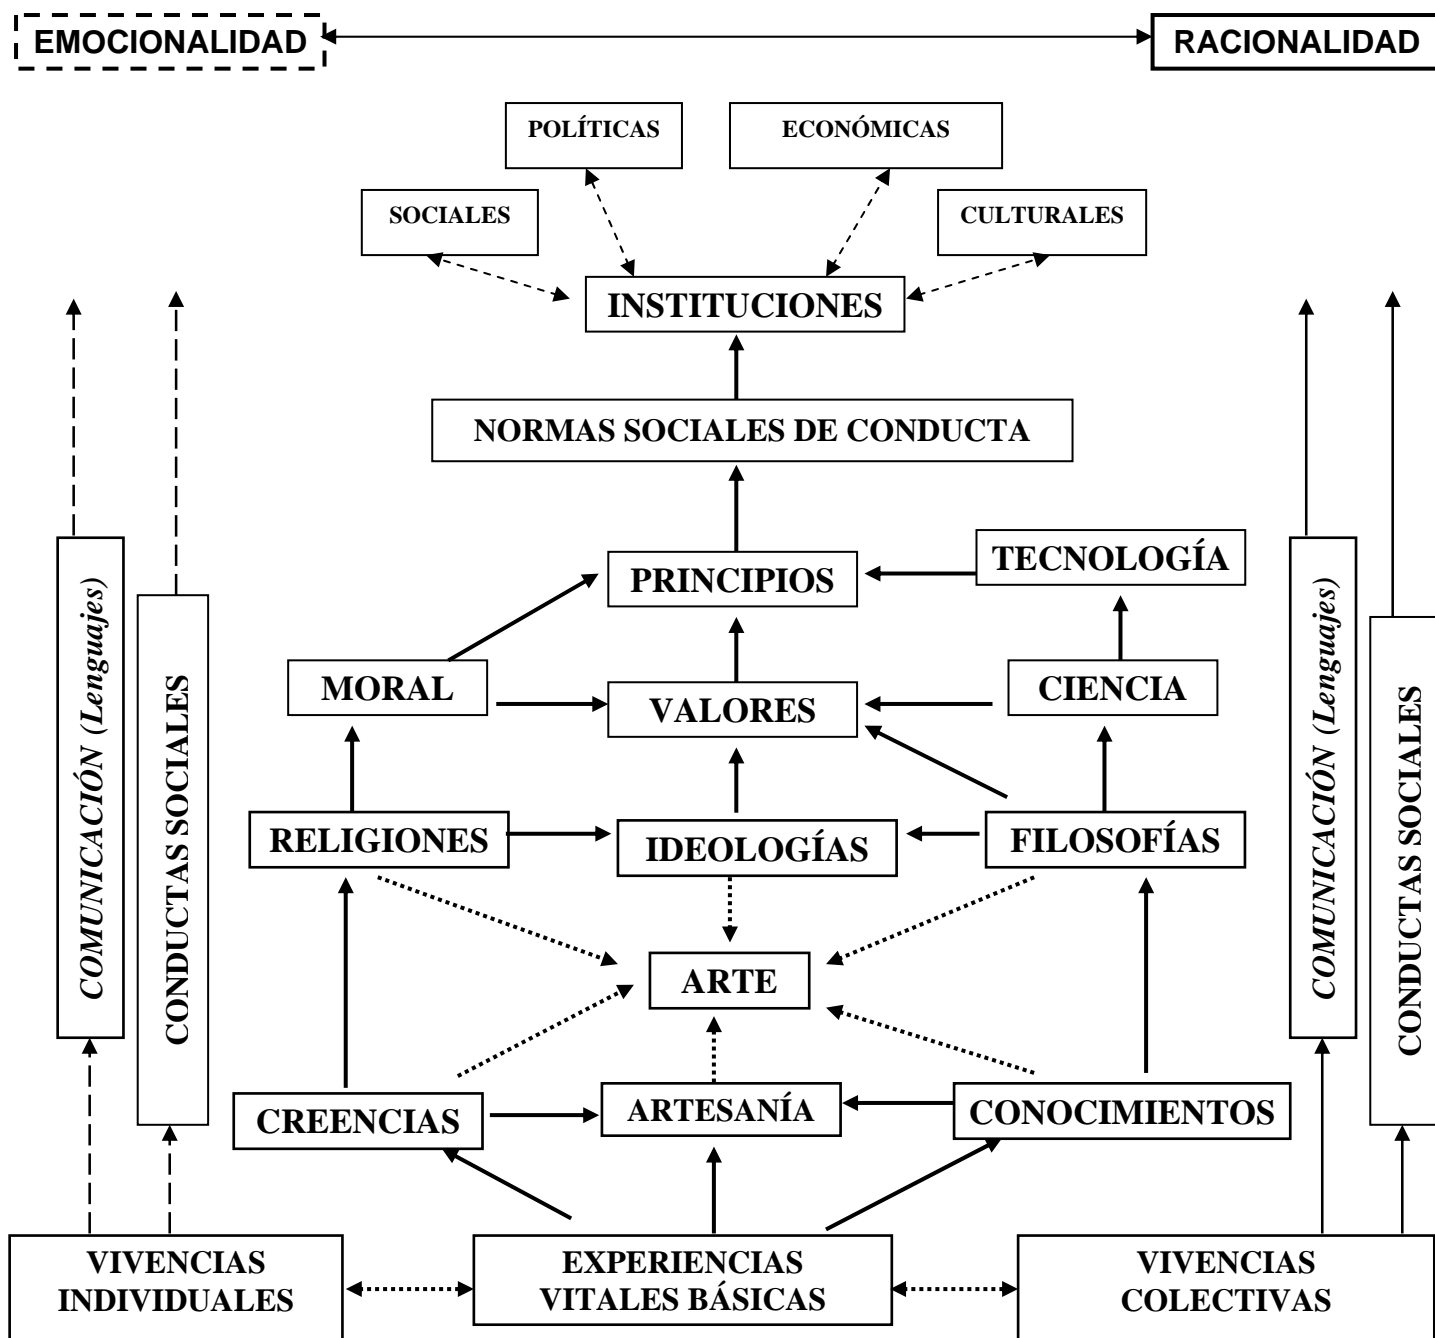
EMOCIONALIDAD

RACIONALIDAD

POLÍTICAS

ECONÓMICAS

SOCIALES

CULTURALES

INSTITUCIONES

NORMAS SOCIALES DE CONDUCTA

COMUNICACIÓN (Lenguajes)

CONDUCTAS SOCIALES

PRINCIPIOS

TECNOLOGÍA

COMUNICACIÓN (Lenguajes)

CONDUCTAS SOCIALES

MORAL

VALORES

CIENCIA

RELIGIONES

IDEOLOGÍAS

FILOSOFÍAS

ARTE

CREENCIAS

ARTESANÍA

CONOCIMIENTOS

VIVENCIAS INDIVIDUALES

EXPERIENCIAS VITALES BÁSICAS

VIVENCIAS COLECTIVAS